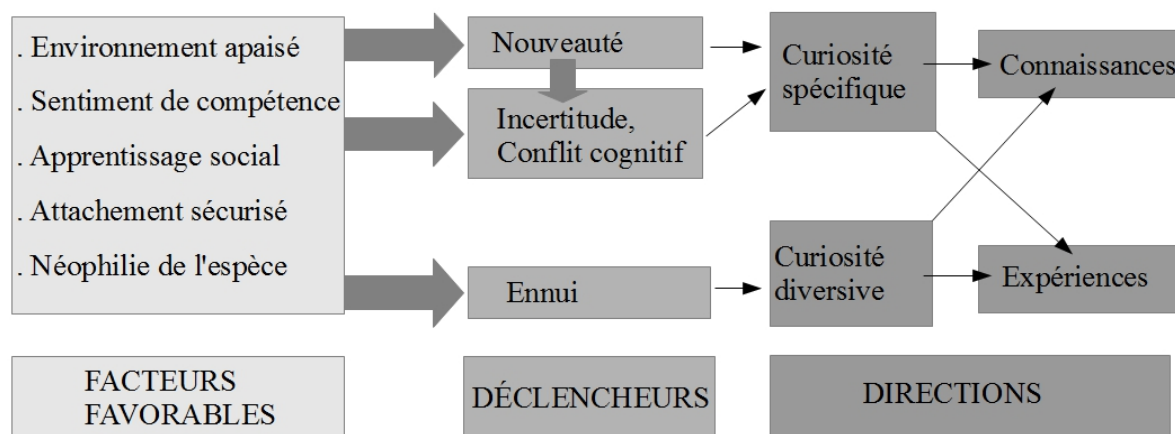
. Environnement apaisé
. Sentiment de compétence
. Apprentissage social
. Attachement sécurisé
. Néophilie de l'espèce

Nouveauté

Incertitude, Conflit cognitif

Ennui

Curiosité spécifique

Curiosité diversive

Connaissances

Expériences

FACTEURS FAVORABLES

DÉCLENCHEURS

DIRECTIONS